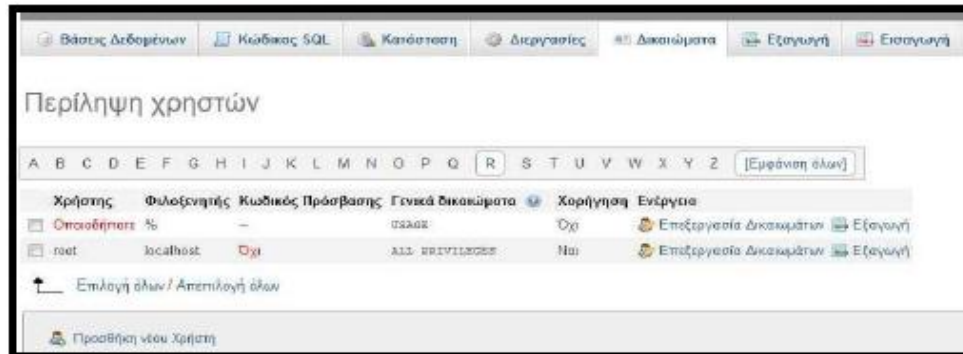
Βάσεις Δεδομένων | Κώδικας SQL | Κατάσταση | Διεργασίες | Δικαιώματα | Εξαγωγή | Εισαγωγή

Περίληψη χρηστών

A B C D E F G H I J K L M N O P Q R S T U V W X Y Z [Εμφάνιση όλων]

| | Χρήστης | Φιλοξενητής | Κωδικός Πρόσβασης | Γενικά δικαιώματα | Χορήγηση | Ενέργεια |
|---|---|---|---|---|---|---|
| | Οποιοσδήποτε | % | – | USAGE | Όχι | Επεξεργασία Δικαιωμάτων Εξαγωγή |
| | root | localhost | Όχι | ALL PRIVILEGES | Ναι | Επεξεργασία Δικαιωμάτων Εξαγωγή |

Επιλογή όλων / Αποεπιλογή όλων

Προσθήκη νέου Χρήστη